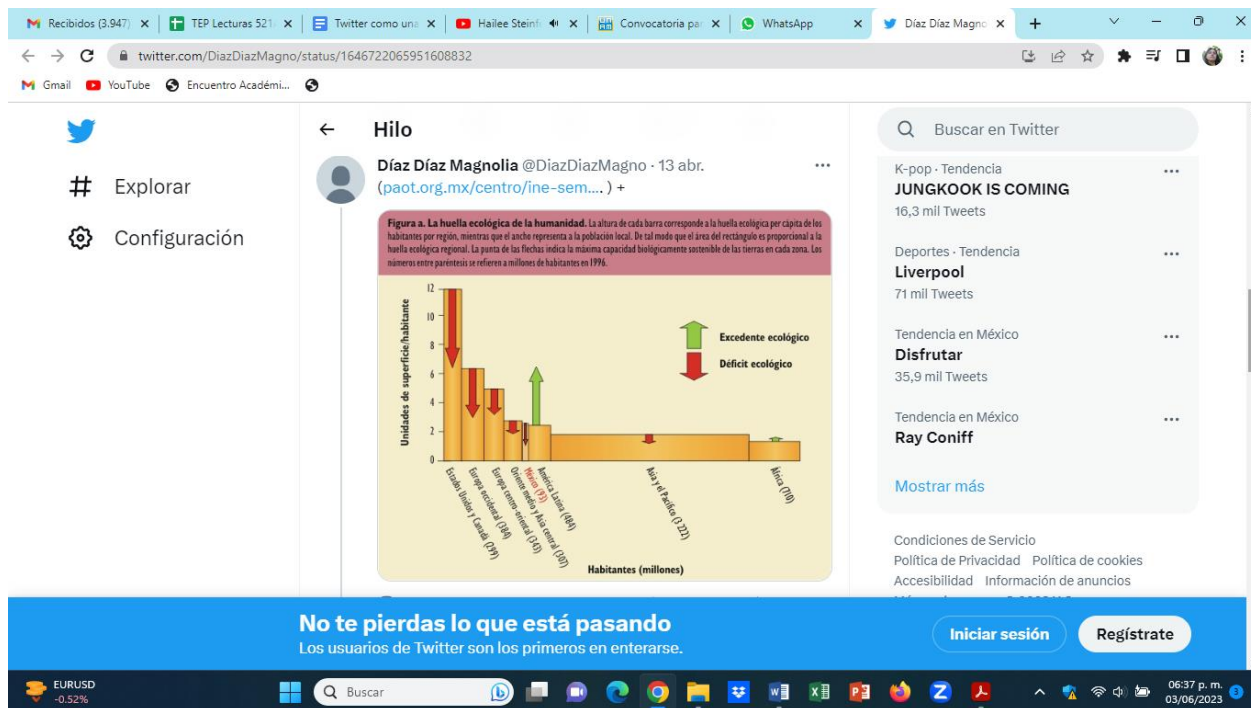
Recibidos (3.947) | TEP Lecturas 521 | Twitter como una | Hailee Steinf | Convocatoria par | WhatsApp | Díaz Díaz Magno

twitter.com/DiazDiazMagno/status/1646722065951608832

Gmail YouTube Encuentro Académi...

Explorar

Configuración

Hilo

Díaz Díaz Magnolia @DiazDiazMagno · 13 abr.
(paot.org.mx/centro/ine-sem.... ) +

**Figura a. La huella ecológica de la humanidad.** La altura de cada barra corresponde a la huella ecológica per cápita de los habitantes por región, mientras que el ancho representa a la población local. De tal modo que el área del rectángulo es proporcional a la huella ecológica regional. La punta de las flechas indica la máxima capacidad biológicamente sostenible de las tierras en cada zona. Los números entre paréntesis se refieren a millones de habitantes en 1996.

Unidades de superficie/habitante

12
10
8
6
4
2
0

Excedente ecológico

Déficit ecológico

Estados Unidos y Canadá (299)
Europa occidental (384)
Europa centro oriental (340)
Oriente medio y Asia central (307)
México (93)
América Latina (404)
Asia y el Pacífico (3 227)
África (710)

Habitantes (millones)

Buscar en Twitter

K-pop · Tendencia
JUNGKOOK IS COMING
16,3 mil Tweets

Deportes · Tendencia
Liverpool
71 mil Tweets

Tendencia en México
Disfrutar
35,9 mil Tweets

Tendencia en México
Ray Coniff

Mostrar más

Condiciones de Servicio
Política de Privacidad Política de cookies
Accesibilidad Información de anuncios

No te pierdas lo que está pasando
Los usuarios de Twitter son los primeros en enterarse.

Iniciar sesión

Regístrate

EURUSD
-0.52%

Buscar

06:37 p. m.
03/06/2023